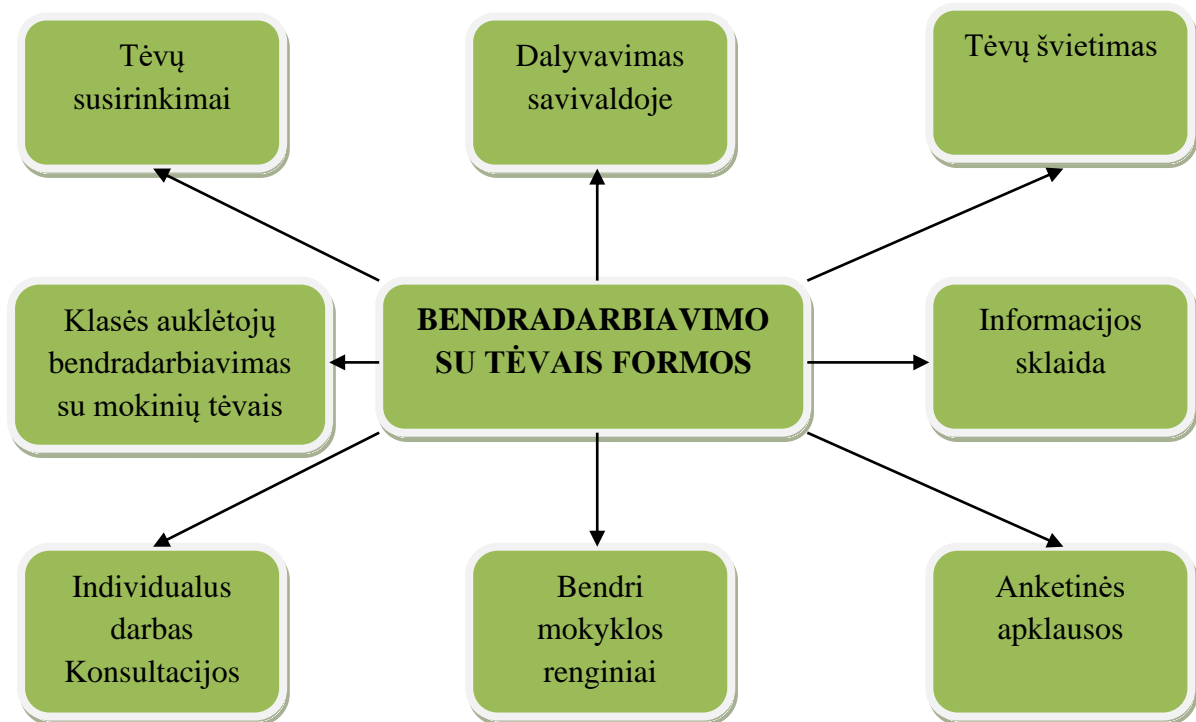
Tėvų susirinkimai

Dalyvavimas savivaldoje

Tėvų švietimas

Klasės auklėtojų bendradarbiavimas su mokinių tėvais

BENDRADARBIAVIMO SU TĖVAIS FORMOS

Informacijos sklaida

Individualus darbas Konsultacijos

Bendri mokyklos renginiai

Anketinės apklausos